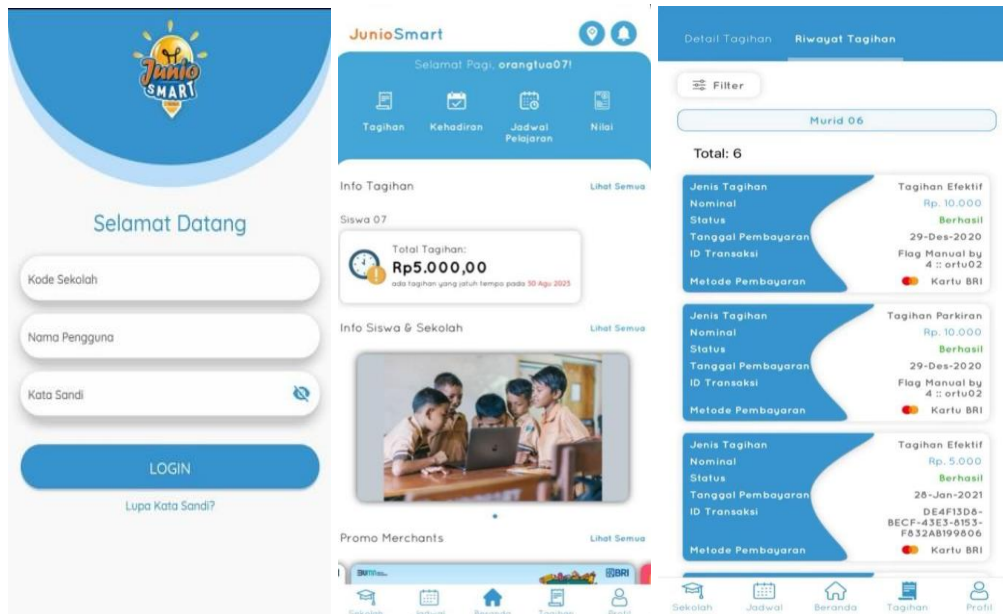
Junio SMART

Selamat Datang

Kode Sekolah

Nama Pengguna

Kata Sandi

LOGIN

Lupa Kata Sandi?

JunioSmart

Selamat Pagi, orangtua07!

Tagihan
Kehadiran
Jadwal Pelajaran
Nilai

Info Tagihan
Lihat Semua

Siswa 07

Total Tagihan:
Rp5.000,00
ada tagihan yang jatuh tempo pada 30 Agu 2023

Info Siswa & Sekolah
Lihat Semua

Promo Merchants
Lihat Semua

BRI

Sekolah
Jadwal
Beranda
Tagihan
Profil

Detail Tagihan
Riwayat Tagihan

Filter

Murid 06

Total: 6

| | |
|---|---|
| Jenis Tagihan | Tagihan Efektif |
| Nominal | Rp. 10.000 |
| Status | Berhasil |
| Tanggal Pembayaran | 29-Des-2020 |
| ID Transaksi | Flag Manual by 4 :: ortu02 |
| Metode Pembayaran | Kartu BRI |

| | |
|---|---|
| Jenis Tagihan | Tagihan Parkiran |
| Nominal | Rp. 10.000 |
| Status | Berhasil |
| Tanggal Pembayaran | 29-Des-2020 |
| ID Transaksi | Flag Manual by 4 :: ortu02 |
| Metode Pembayaran | Kartu BRI |

| | |
|---|---|
| Jenis Tagihan | Tagihan Efektif |
| Nominal | Rp. 5.000 |
| Status | Berhasil |
| Tanggal Pembayaran | 28-Jan-2021 |
| ID Transaksi | DE4F13D8-BECF-43E3-8153-F832A8199806 |
| Metode Pembayaran | Kartu BRI |

Sekolah
Jadwal
Beranda
Tagihan
Profil